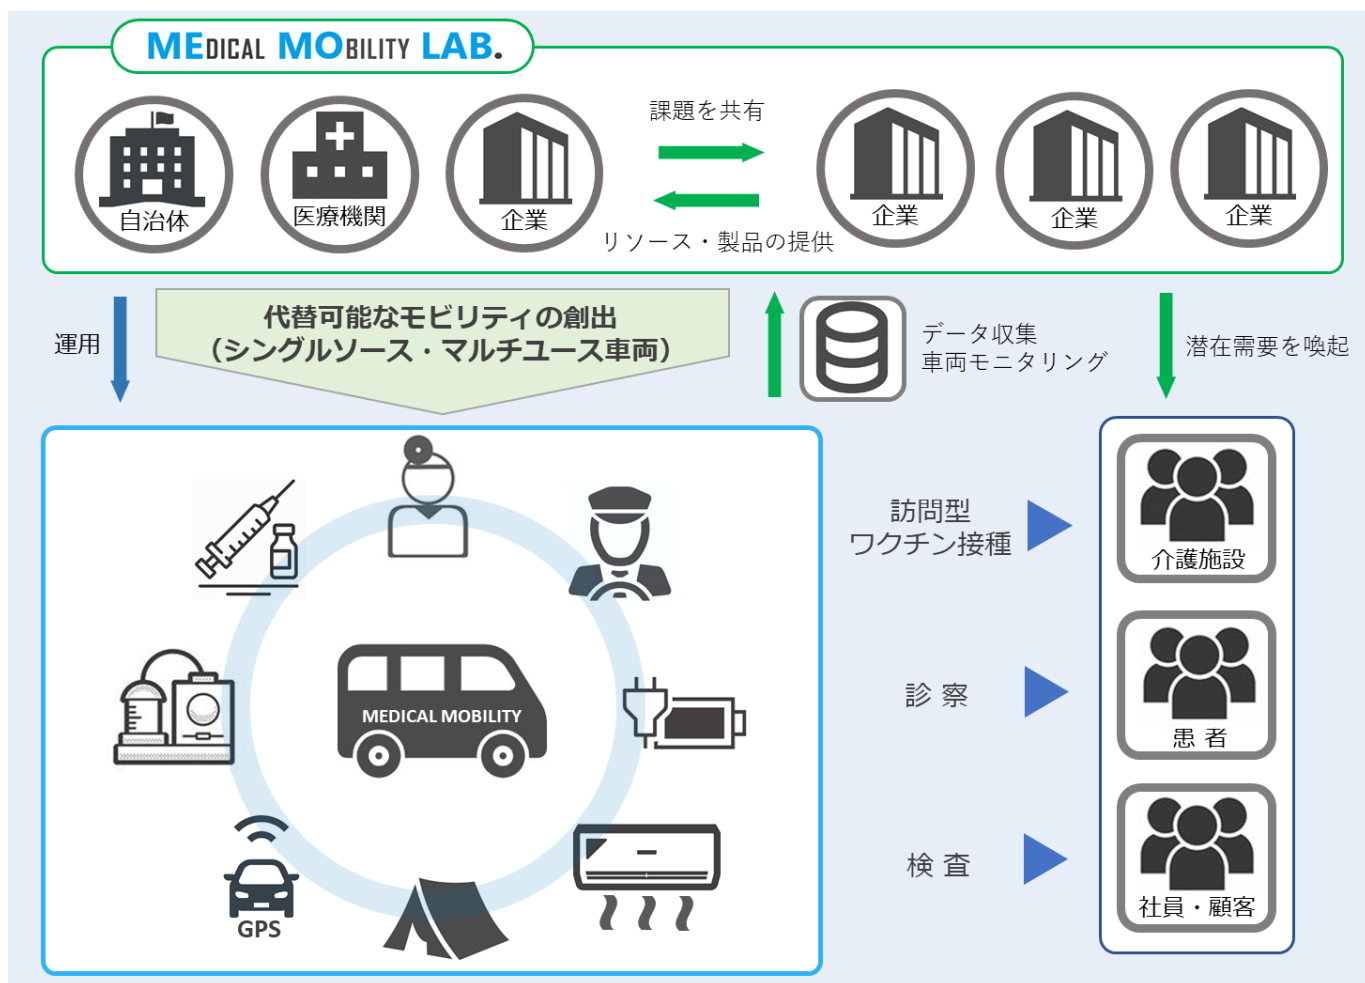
MEDICAL MOBILITY LAB.

自治体

医療機関

企業

課題を共有

リソース・製品の提供

企業

企業

企業

運用

代替可能なモビリティの創出
（シングルソース・マルチユース車両）

データ収集
車両モニタリング

潜在需要を喚起

MEDICAL MOBILITY

GPS

訪問型
ワクチン接種

介護施設

診 察

患 者

検 査

社員・顧客